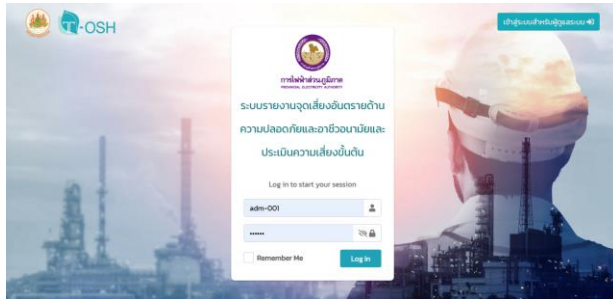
T-OSH

เข้าสู่ระบบสำหรับผู้ดูแลระบบ

การไฟฟ้าส่วนภูมิภาค
PROVINCIAL ELECTRICITY AUTHORITY

ระบบรายงานจุดเสี่ยงอันตรายด้านความปลอดภัยและอาชีวอนามัยและประเมินความเสี่ยงขั้นต้น

Log in to start your session

adm-001

••••••

Remember Me

Log In